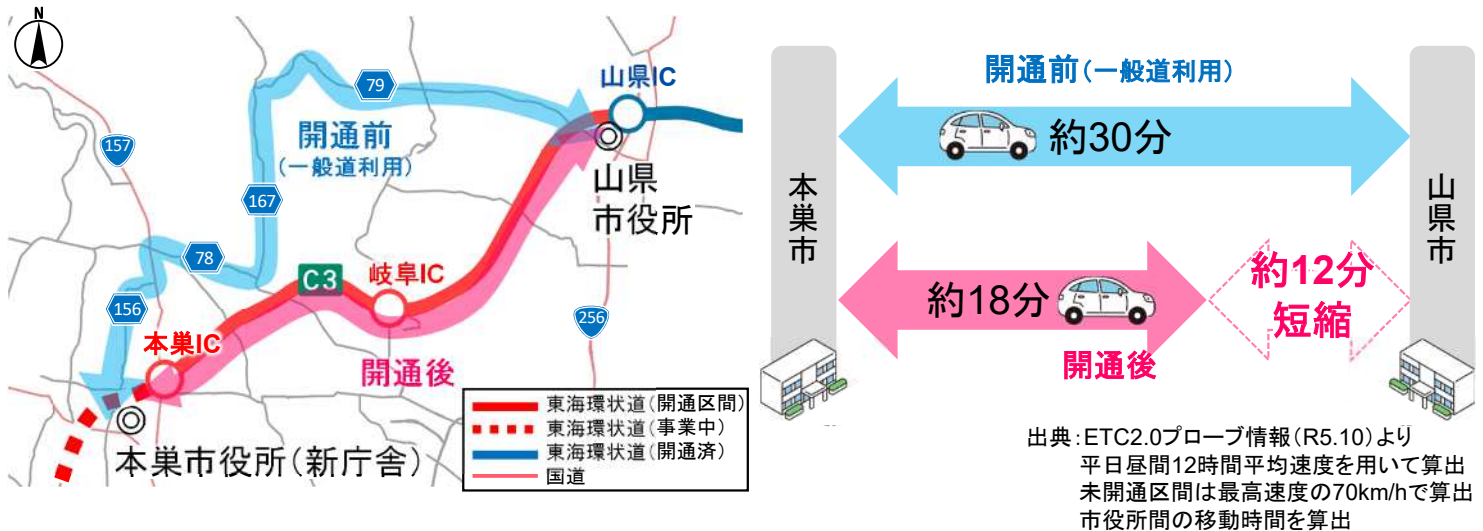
N

79

山県IC

開通前
(一般道利用)

157

167

山県
市役所

78

C3

岐阜IC

156

本巣IC

256

開通後

東海環状道(開通区間)
東海環状道(事業中)
東海環状道(開通済)
国道

本巣市役所(新庁舎)

開通前(一般道利用)

約30分

本巣市

山県市

約18分

約12分
短縮

開通後

出典:ETC2.0プローブ情報(R5.10)より
平日昼間12時間平均速度を用いて算出
未開通区間は最高速度の70km/hで算出
市役所間の移動時間を算出